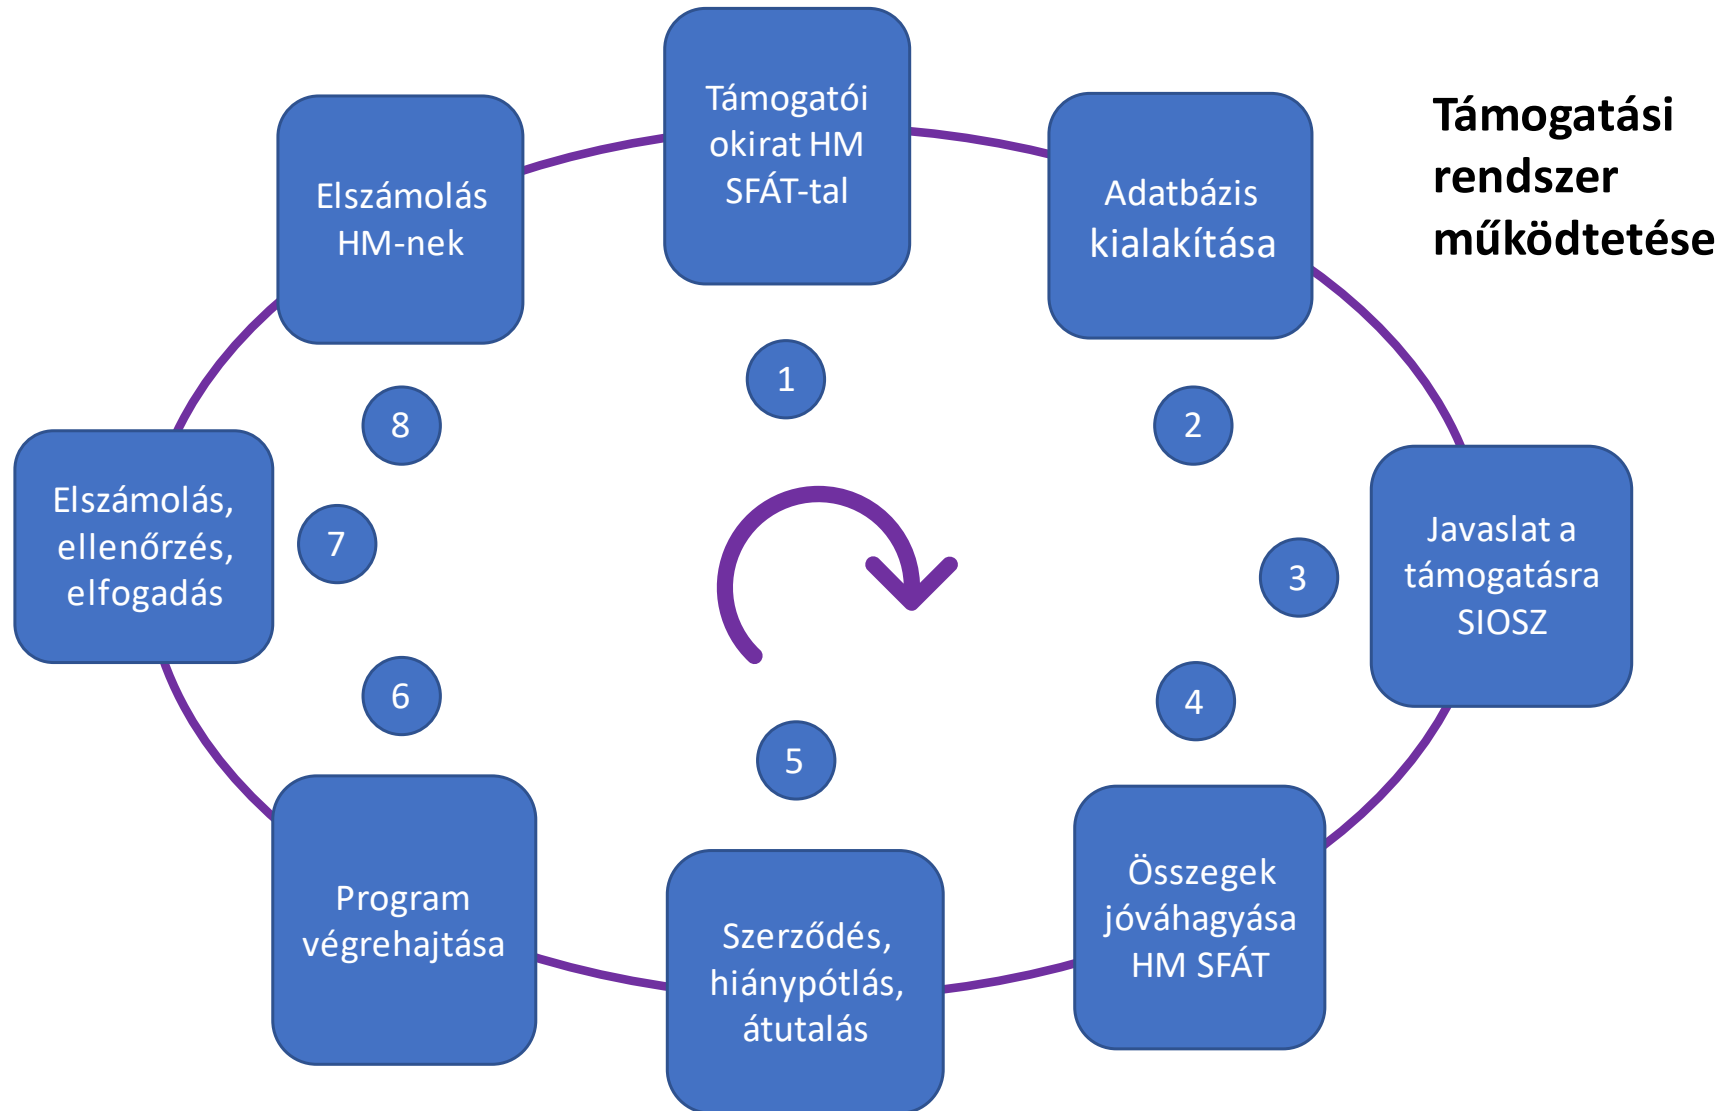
Támogatási rendszer működtetése

Támogatói okirat HM SFÁT-tal

1

Adatbázis kialakítása

2

Javaslat a támogatásra SIOSZ

3

4

Összegek jóváhagyása HM SFÁT

5

Szerződés, hiánypótlás, átutalás

6

Program végrehajtása

7

Elszámolás, ellenőrzés, elfogadás

8

Elszámolás HM-nek